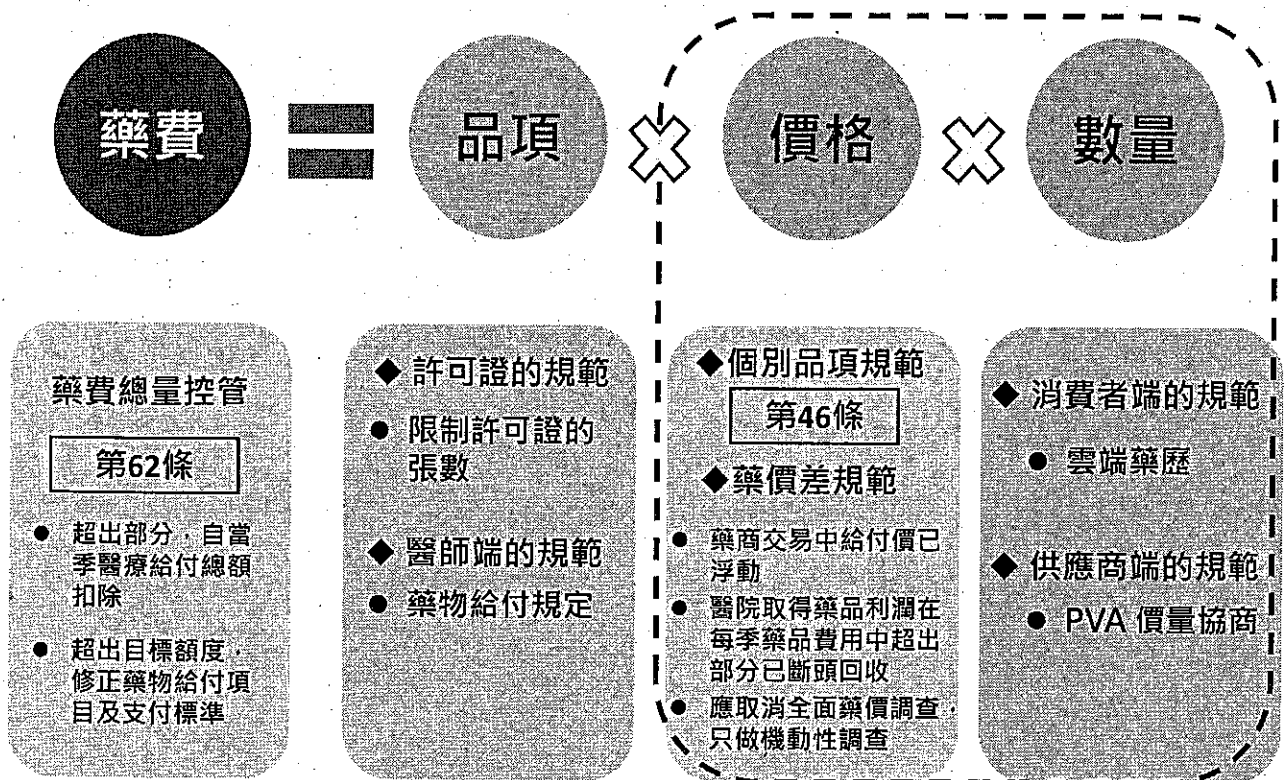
藥費 = 品項 × 價格 × 數量

藥費總量控管

第62條

● 超出部分，自當季醫療給付總額扣除

● 超出目標額度，修正藥物給付項目及支付標準

◆ 許可證的規範

● 限制許可證的張數

◆ 醫師端的規範

● 藥物給付規定

◆個別品項規範

第46條

◆藥價差規範

● 藥商交易中給付價已浮動

● 醫院取得藥品利潤在每季藥品費用中超出部分已斷頭回收

● 應取消全面藥價調查，只做機動性調查

◆ 消費者端的規範

● 雲端藥歷

◆ 供應商端的規範

● PVA 價量協商